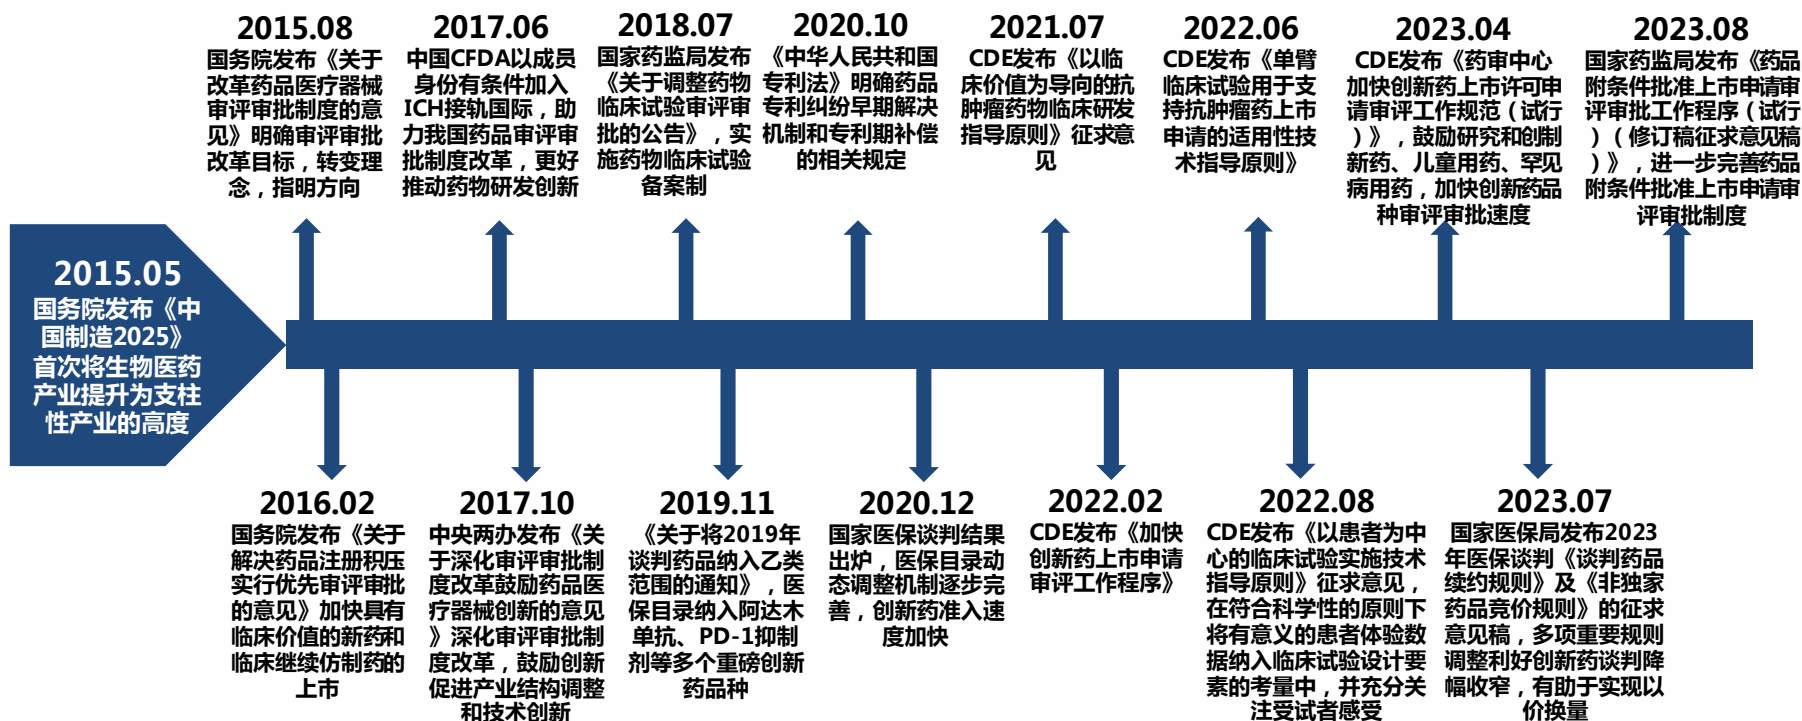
2015.05
国务院发布《中国制造2025》首次将生物医药产业提升为支柱性产业的高度

2015.08
国务院发布《关于改革药品医疗器械审评审批制度的意见》明确审评审批改革目标，转变理念，指明方向

2017.06
中国CFDA以成员身份有条件加入ICH接轨国际，助力我国药品审评审批制度改革，更好推动药物研发创新

2018.07
国家药监局发布《关于调整药物临床试验审评审批的公告》，实施药物临床试验备案制

2020.10
《中华人民共和国专利法》明确药品专利纠纷早期解决机制和专利期补偿的相关规定

2021.07
CDE发布《以临床价值为导向的抗肿瘤药物临床研发指导原则》征求意见

2022.06
CDE发布《单臂临床试验用于支持抗肿瘤药上市申请的适用性技术指导原则》

2023.04
CDE发布《药审中心加快创新药上市许可申请审评工作规范（试行）》，鼓励研究和创制新药、儿童用药、罕见病用药，加快创新药品种审评审批速度

2023.08
国家药监局发布《药品附条件批准上市申请审评审批工作程序（试行）（修订稿征求意见稿）》，进一步完善药品附条件批准上市申请审评审批制度

2016.02
国务院发布《关于解决药品注册积压实行优先审评审批的意见》加快具有临床价值的新药和临床继续仿制药的上市

2017.10
中央两办发布《关于深化审评审批制度改革鼓励药品医疗器械创新的意见》深化审评审批制度改革，鼓励创新促进产业结构调整和技术创新

2019.11
《关于将2019年谈判药品纳入乙类范围的通知》，医保目录纳入阿达木单抗、PD-1抑制剂等多个重磅创新药品种

2020.12
国家医保谈判结果出炉，医保目录动态调整机制逐步完善，创新药准入速度加快

2022.02
CDE发布《加快创新药上市申请审评工作程序》

2022.08
CDE发布《以患者为中心的临床试验实施技术指导原则》征求意见，在符合科学性的原则下将有意义的患者体验数据纳入临床试验设计要素的考量中，并充分关注受试者感受

2023.07
国家医保局发布2023年医保谈判《谈判药品续约规则》及《非独家药品竞价规则》的征求意见稿，多项重要规则调整利好创新药谈判降幅收窄，有助于实现以价换量